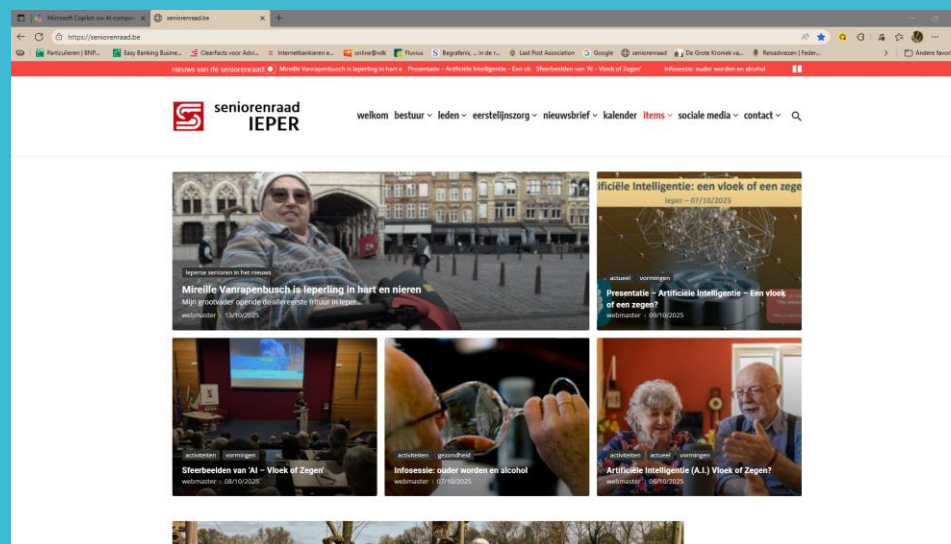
Microsoft Copilot: uw AI-compa | seniorenraad.be

https://seniorenraad.be

Particulieren | BNP... | Easy Banking Busine... | ClearFacts voor Advi... | Internetbankieren e... | online@vdk | Fluvius | Begrafenis ... in de r... | Last Post Association | Google | seniorenraad | De Grote Kroniek va... | Reisadviezen | Feder... | Andere favori

nieuws van de seniorenraad | Mireille Vanrapenbusch is Ieperling in hart e | Presentatie – Artificiële Intelligentie – Een vk | Sfeerbeelden van 'AI – Vloek of Zegen' | Infosessie: ouder worden en alcohol

seniorenraad IEPER

welkom | bestuur | leden | eerstelijnszorg | nieuwsbrief | kalender | items | sociale media | contact

Ieperse senioren in het nieuws
Mireille Vanrapenbusch is Ieperling in hart en nieren
Mijn grootvader opende de allereerste frituur in Ieper...
webmaster | 13/10/2025

Artificiële Intelligentie: een vloek of een zegen
Ieper – 07/10/2025
actueel | vormingen
Presentatie – Artificiële Intelligentie – Een vloek of een zegen?
webmaster | 09/10/2025

activiteiten | vormingen
Sfeerbeelden van 'AI – Vloek of Zegen'
webmaster | 08/10/2025

activiteiten | gezondheid
Infosessie: ouder worden en alcohol
webmaster | 07/10/2025

activiteiten | actueel | vormingen
Artificiële Intelligentie (A.I.) Vloek of Zegen?
webmaster | 06/10/2025